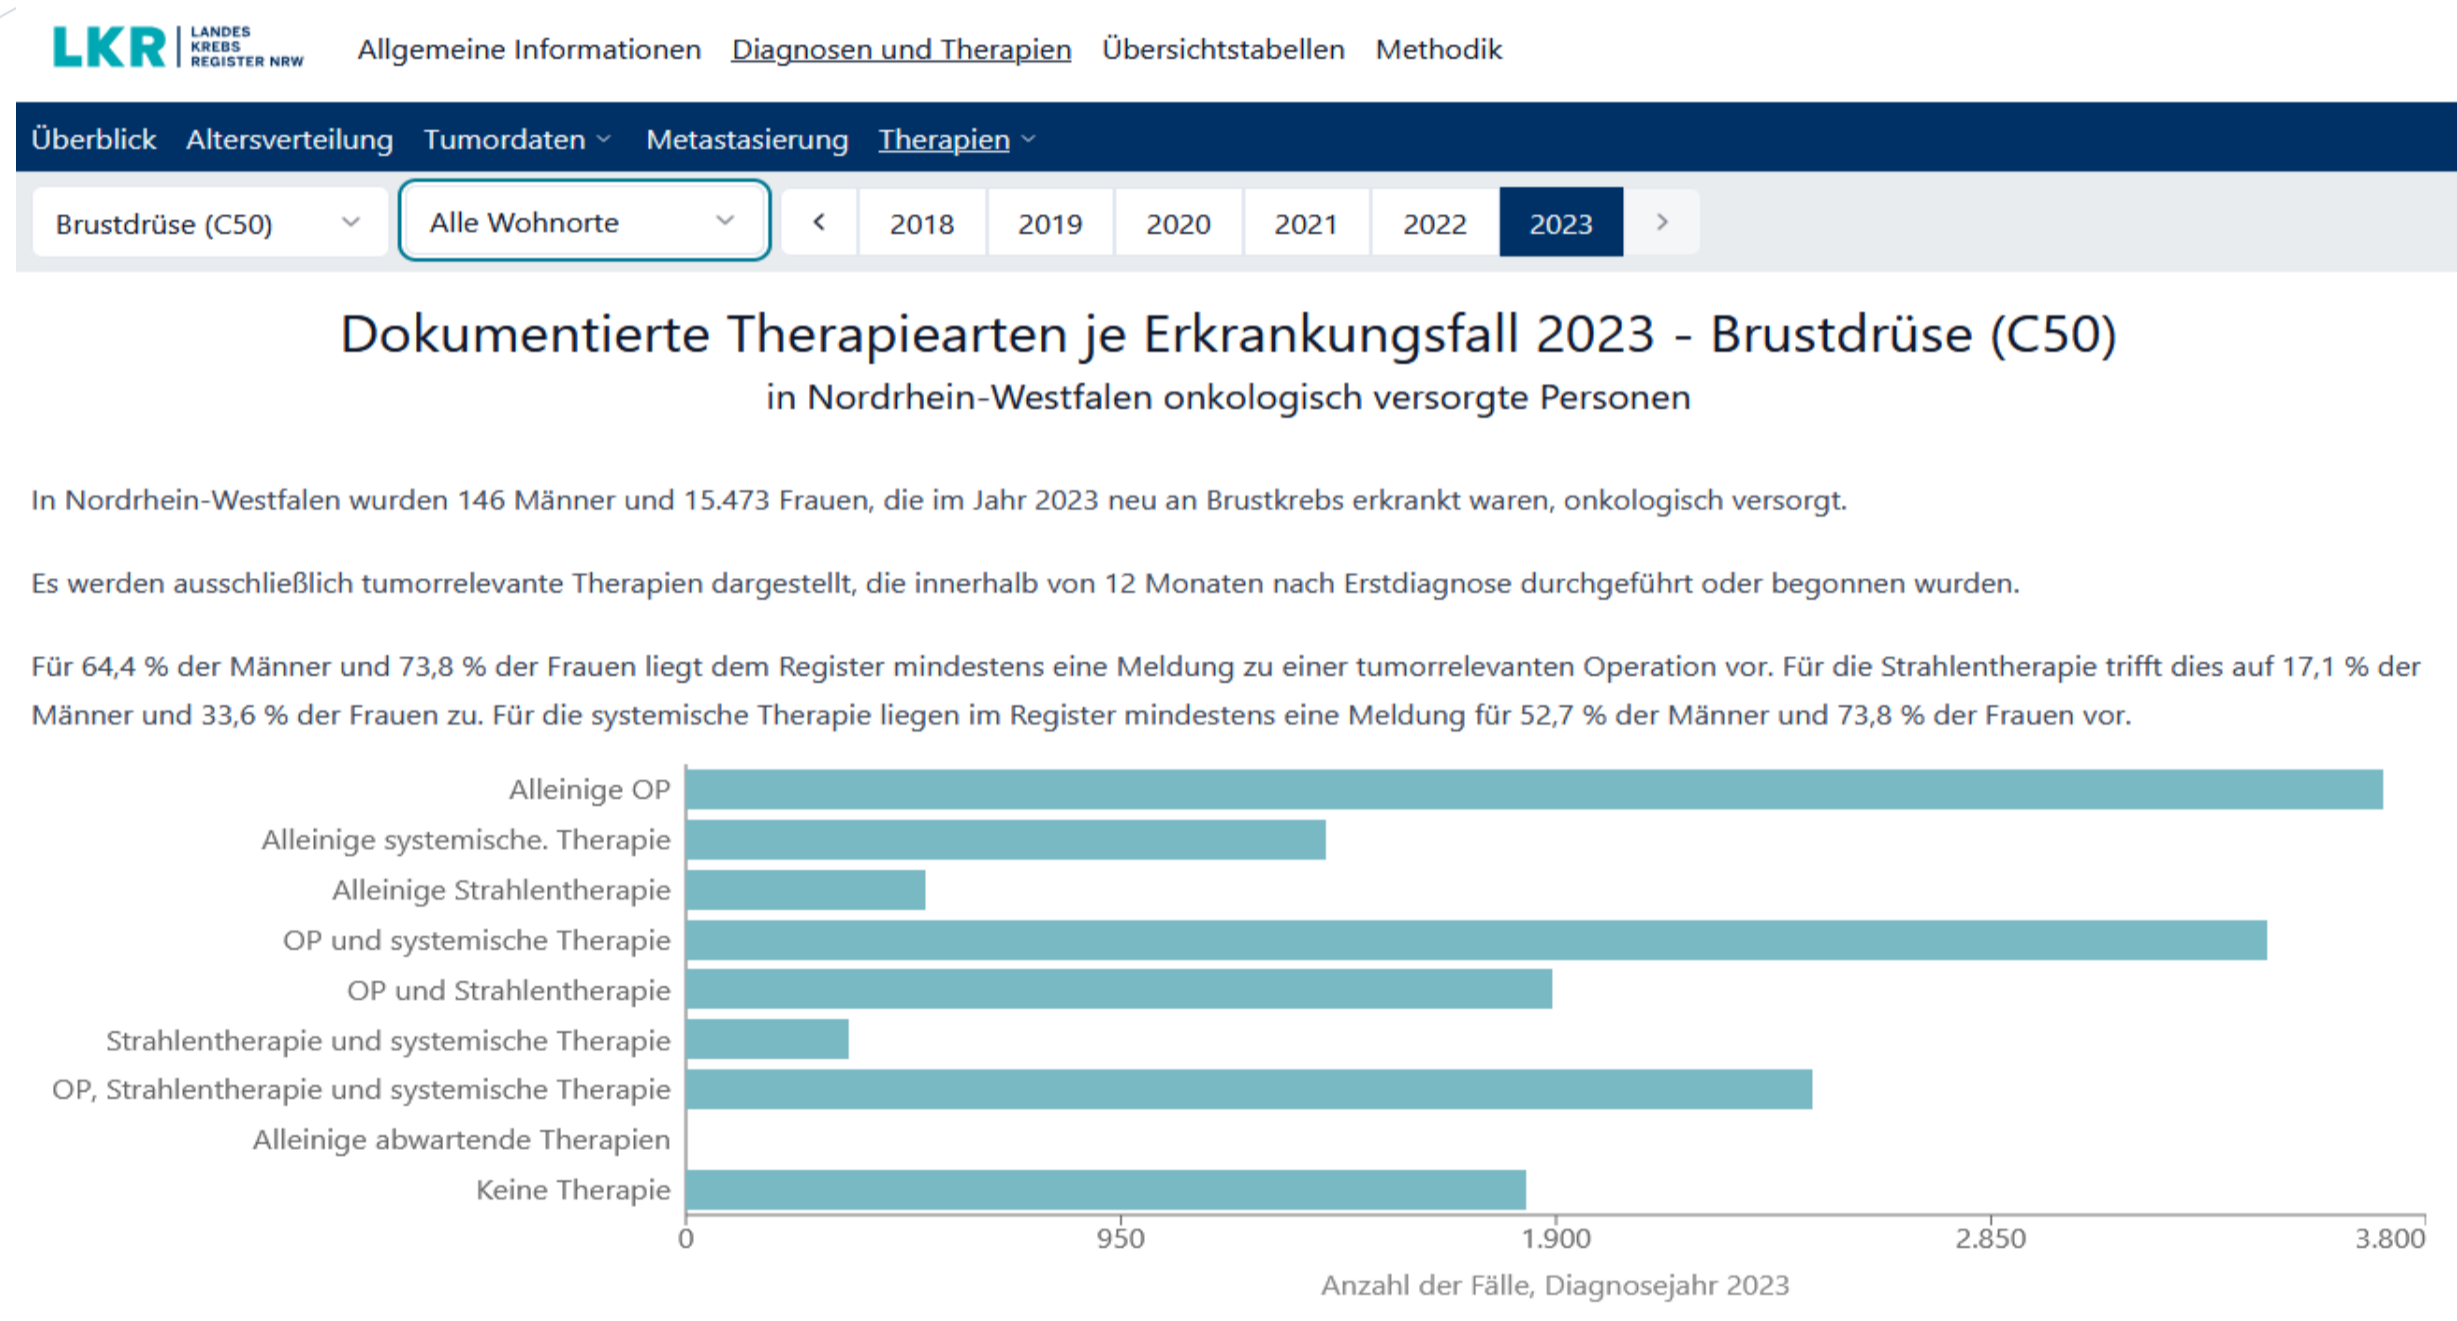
LKR LANDES KREBS REGISTER NRW

Allgemeine Informationen Diagnosen und Therapien Übersichtstabellen Methodik

Überblick Altersverteilung Tumordaten Metastasierung Therapien

Brustdrüse (C50) Alle Wohnorte ‹ 2018 2019 2020 2021 2022 2023 ›

Dokumentierte Therapiearten je Erkrankungsfall 2023 - Brustdrüse (C50)

in Nordrhein-Westfalen onkologisch versorgte Personen

In Nordrhein-Westfalen wurden 146 Männer und 15.473 Frauen, die im Jahr 2023 neu an Brustkrebs erkrankt waren, onkologisch versorgt.

Es werden ausschließlich tumorrelevante Therapien dargestellt, die innerhalb von 12 Monaten nach Erstdiagnose durchgeführt oder begonnen wurden.

Für 64,4 % der Männer und 73,8 % der Frauen liegt dem Register mindestens eine Meldung zu einer tumorrelevanten Operation vor. Für die Strahlentherapie trifft dies auf 17,1 % der Männer und 33,6 % der Frauen zu. Für die systemische Therapie liegen im Register mindestens eine Meldung für 52,7 % der Männer und 73,8 % der Frauen vor.

Alleinige OP
Alleinige systemische. Therapie
Alleinige Strahlentherapie
OP und systemische Therapie
OP und Strahlentherapie
Strahlentherapie und systemische Therapie
OP, Strahlentherapie und systemische Therapie
Alleinige abwartende Therapien
Keine Therapie

0 950 1.900 2.850 3.800

Anzahl der Fälle, Diagnosejahr 2023